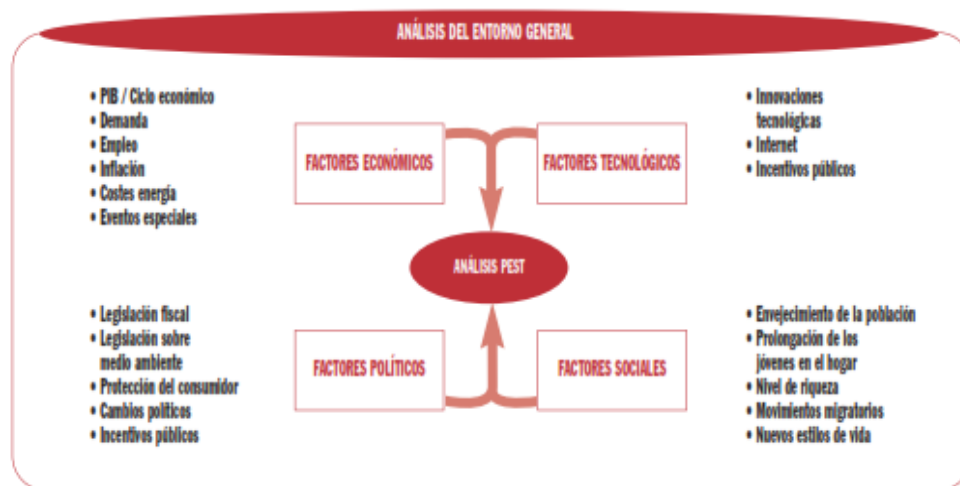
ANÁLISIS DEL ENTORNO GENERAL

• PIB / Ciclo económico
• Demanda
• Empleo
• Inflación
• Costes energía
• Eventos especiales

FACTORES ECONÓMICOS

FACTORES TECNOLÓGICOS

• Innovaciones tecnológicas
• Internet
• Incentivos públicos

ANÁLISIS PEST

• Legislación fiscal
• Legislación sobre medio ambiente
• Protección del consumidor
• Cambios políticos
• Incentivos públicos

FACTORES POLÍTICOS

FACTORES SOCIALES

• Envejecimiento de la población
• Prolongación de los jóvenes en el hogar
• Nivel de riqueza
• Movimientos migratorios
• Nuevos estilos de vida